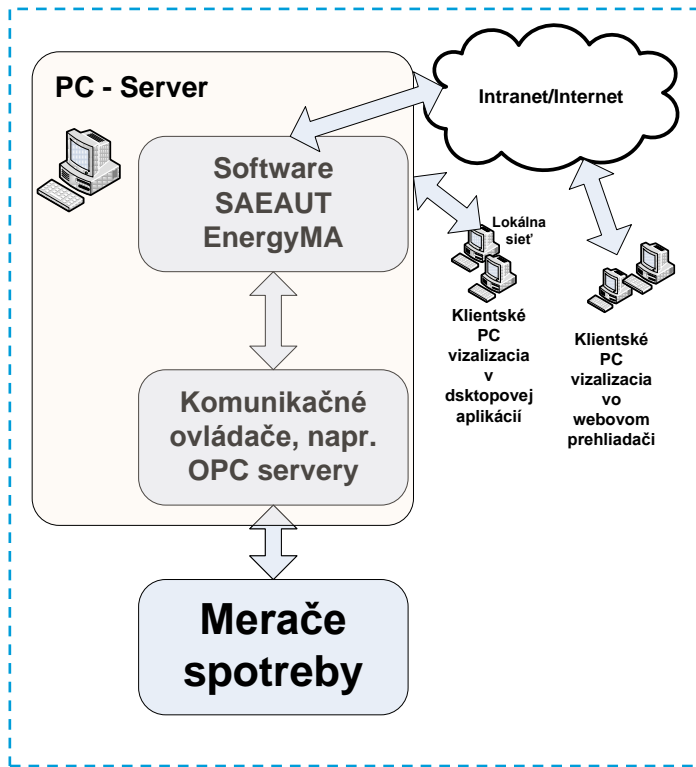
PC - Server

Software SAEAUT EnergyMA

Komunikačné ovládače, napr. OPC servery

Merače spotreby

Intranet/Internet

Lokálna sieť

Klientské PC vizalizacia v dsktopovej aplikácií

Klientské PC vizalizacia vo webovom prehliadači